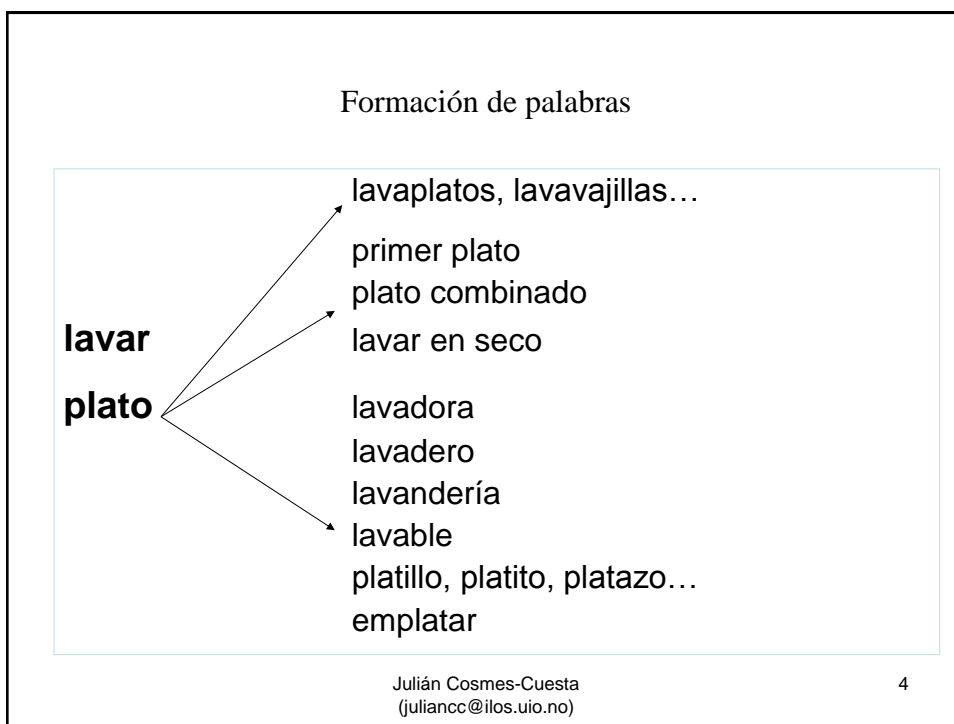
Formación de palabras

lavar

plato

lavaplatos, lavavajillas…

primer plato
plato combinado
lavar en seco

lavadora
lavadero
lavandería
lavable
platillo, platito, platazo…
emplatar

Julián Cosmes-Cuesta
(juliancc@ilos.uio.no)

4